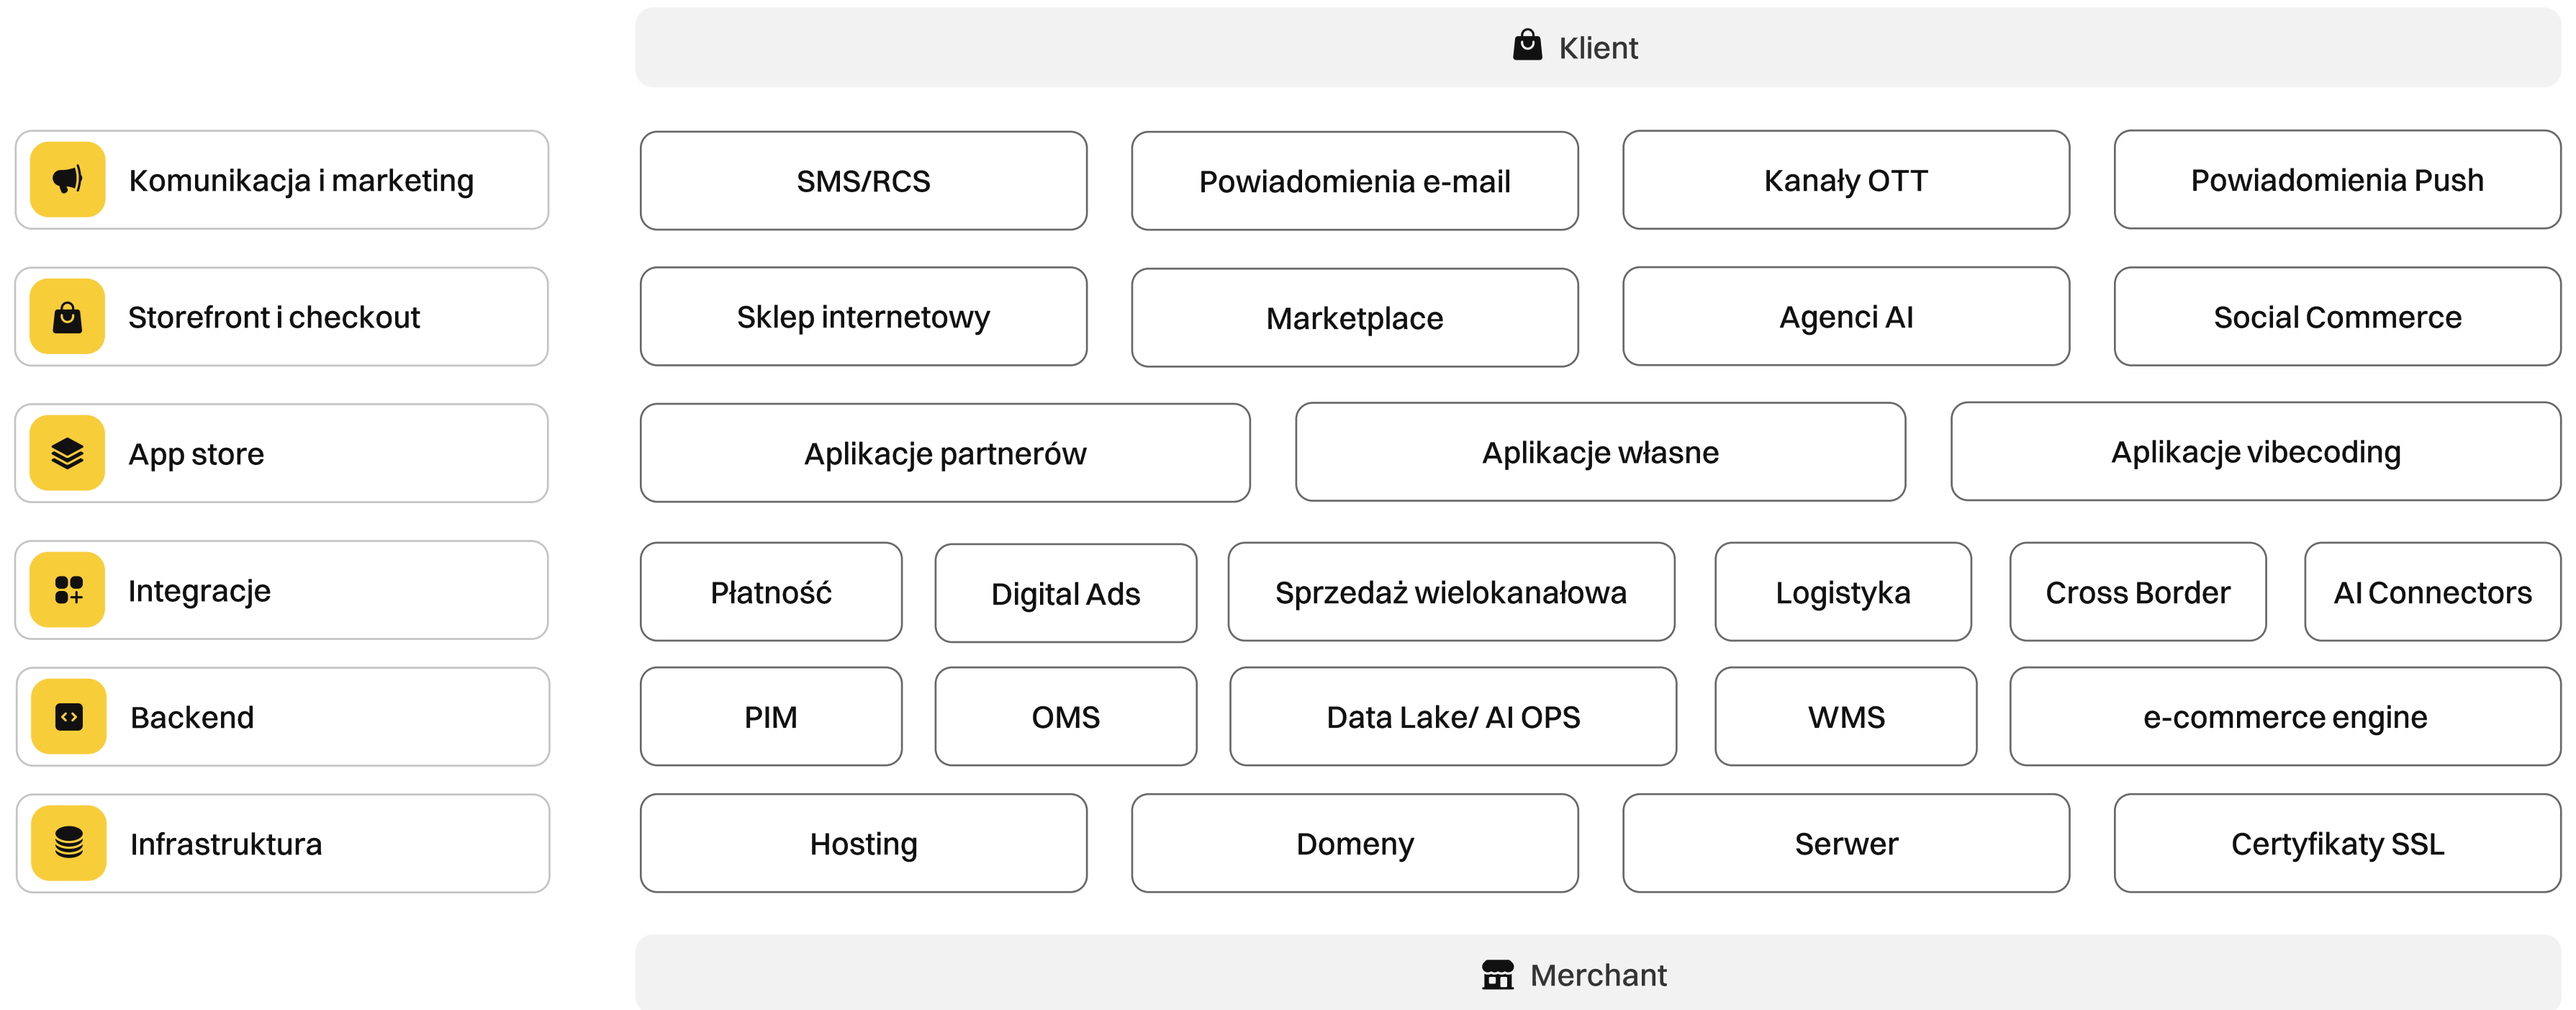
Klient

Komunikacja i marketing

SMS/RCS

Powiadomienia e-mail

Kanały OTT

Powiadomienia Push

Storefront i checkout

Sklep internetowy

Marketplace

Agenci AI

Social Commerce

App store

Aplikacje partnerów

Aplikacje własne

Aplikacje vibecoding

Integracje

Płatność

Digital Ads

Sprzedaż wielokanałowa

Logistyka

Cross Border

AI Connectors

Backend

PIM

OMS

Data Lake/ AI OPS

WMS

e-commerce engine

Infrastruktura

Hosting

Domeny

Serwer

Certyfikaty SSL

Merchant